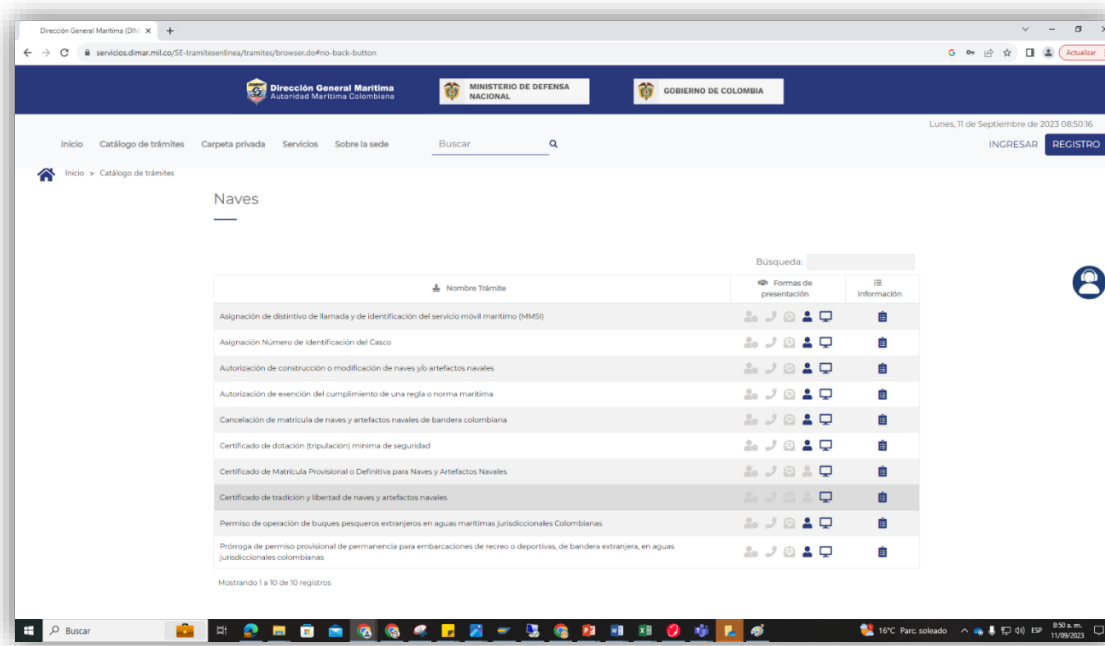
Dirección General Marítima (DIM ×

servicios.dimar.mil.co/SE-tramitesenlinea/tramites/browser.do#no-back-button

Actualizar

Dirección General Marítima
Autoridad Marítima Colombiana

MINISTERIO DE DEFENSA NACIONAL

GOBIERNO DE COLOMBIA

Lunes, 11 de Septiembre de 2023 08:50:16

Inicio Catálogo de trámites Carpeta privada Servicios Sobre la sede Buscar

INGRESAR REGISTRO

Inicio > Catálogo de trámites

Naves

Búsqueda:

| Nombre Trámite | Formas de presentación | Información |
|---|---|---|
| Asignación de distintivo de llamada y de identificación del servicio móvil marítimo (MMSI) | | |
| Asignación Número de Identificación del Casco | | |
| Autorización de construcción o modificación de naves y/o artefactos navales | | |
| Autorización de exención del cumplimiento de una regla o norma marítima | | |
| Cancelación de matrícula de naves y artefactos navales de bandera colombiana | | |
| Certificado de dotación (tripulación) mínima de seguridad | | |
| Certificado de Matrícula Provisional o Definitiva para Naves y Artefactos Navales | | |
| Certificado de tradición y libertad de naves y artefactos navales | | |
| Permiso de operación de buques pesqueros extranjeros en aguas marítimas jurisdiccionales Colombianas | | |
| Prórroga de permiso provisional de permanencia para embarcaciones de recreo o deportivas, de bandera extranjera, en aguas jurisdiccionales colombianas | | |

Mostrando 1 a 10 de 10 registros

Buscar

16°C Parc. soleado ESP 8:50 a. m. 11/09/2023